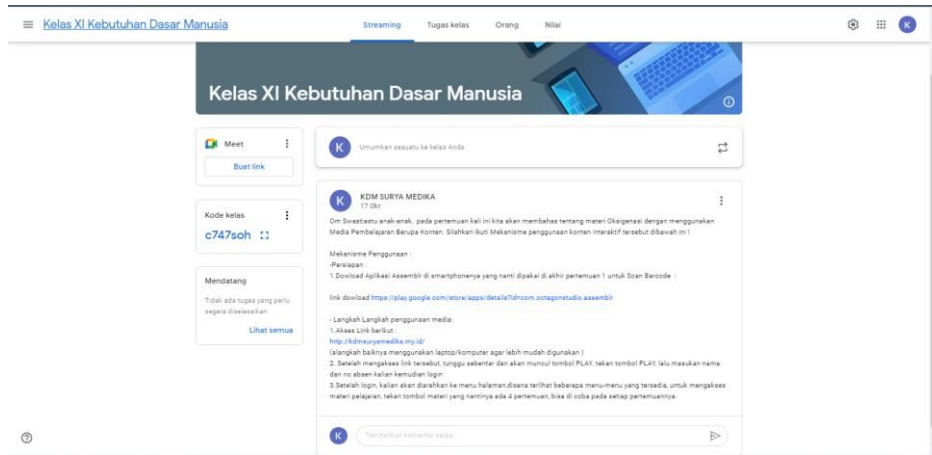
Kelas XI Kebutuhan Dasar Manusia

Streaming Tugas kelas Orang Nilai

K

Kelas XI Kebutuhan Dasar Manusia

Meet

Buat link

Kode kelas

c747soh

Mendatang

Tidak ada tugas yang perlu segera diselesaikan

Lihat semua

K Umumkan sesuatu ke kelas Anda

K KDM SURYA MEDIKA
17 Okt

Om Swastiastu anak-anak, pada pertemuan kali ini kita akan membahas tentang materi Oksigenasi dengan menggunakan Media Pembelajaran Berupa Konten. Silahkan Ikuti Mekanisme penggunaan konten interaktif tersebut dibawah ini !

Mekanisme Penggunaan :
-Persiapan :
1.Dowload Aplikasi Assembr di smartphonenya yang nanti dipakai di akhir pertemuan 1 untuk Scan Barcode :

link dowload https://play.google.com/store/apps/details?id=com.octagonstudio.assembr

- Langkah Langkah penggunaan media:
1.Akses Link berikut :
http://kdmsuryamedika.my.id/
(alangkah baiknya menggunakan laptop/komputer agar lebih mudah digunakan )
2. Setelah mengakses link tersebut, tunggu sebentar dan akan muncul tombol PLAY, tekan tombol PLAY, lalu masukan nama dan no absen kalian kemudian login
3.Setelah login, kalian akan diarahkan ke menu halaman,disana terlihat beberapa menu-menu yang tersedia, untuk mengakses materi pelajaran, tekan tombol materi yang nantinya ada 4 pertemuan, bisa di coba pada setiap pertemuannya.

K Tambahkan komentar kelas...